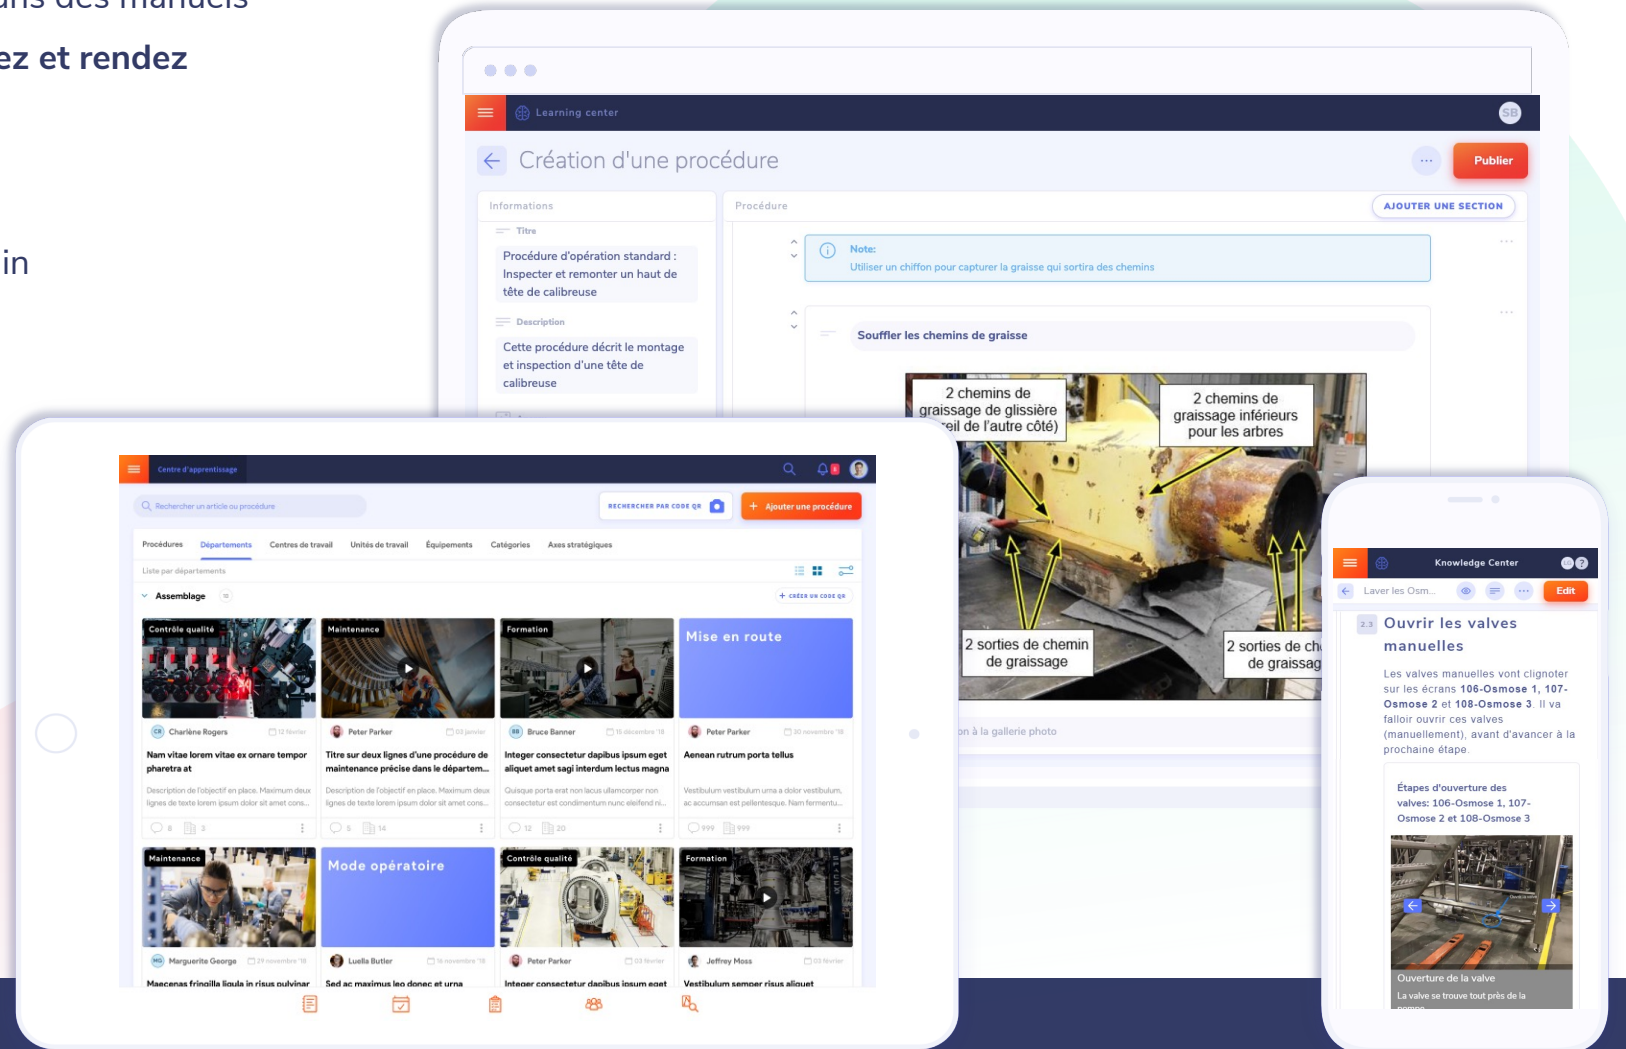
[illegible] des manuels
ez et rendez

in

Learning center
SB
Création d'une procédure
Publier
Informations
Titre
Procédure d'opération standard : Inspecter et remonter un haut de tête de calibreuse
Description
Cette procédure décrit le montage et inspection d'une tête de calibreuse
Procédure
AJOUTER UNE SECTION
Note:
Utiliser un chiffon pour capturer la graisse qui sortira des chemins
Souffler les chemins de graisse
2 chemins de graissage de glissière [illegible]eil de l'autre côté)
2 chemins de graissage inférieurs pour les arbres
2 sorties de chemin de graissage
2 sorties de ch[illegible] graissag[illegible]
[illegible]on à la gallerie photo

Centre d'apprentissage
Rechercher un article ou procédure
RECHERCHER PAR CODE QR
Ajouter une procédure
Procédures
Départements
Centres de travail
Unités de travail
Équipements
Catégories
Axes stratégiques
Liste par départements
Assemblage
CRÉER UN CODE QR
Contrôle qualité
Maintenance
Formation
Mise en route
Charlène Rogers
Peter Parker
Bruce Banner
Peter Parker
Nam vitae lorem vitae ex ornare tempor pharetra at
Titre sur deux lignes d'une procédure de maintenance précise dans le départem...
Integer consectetur dapibus ipsum eget aliquet amet sagi interdum lectus magna
Aenean rutrum porta tellus
Maintenance
Mode opératoire
Contrôle qualité
Formation
Marguerite George
Luella Butler
Peter Parker
Jeffrey Moss
Maecenas fringilla ligula in risus pulvinar
Sed ac maximus leo donec et urna
Integer consectetur dapibus ipsum eget
Vestibulum semper risus aliquet

Knowledge Center
Laver les Osm...
Edit
2.3
Ouvrir les valves manuelles
Les valves manuelles vont clignoter sur les écrans 106-Osmose 1, 107-Osmose 2 et 108-Osmose 3. Il va falloir ouvrir ces valves (manuellement), avant d'avancer à la prochaine étape.
Étapes d'ouverture des valves: 106-Osmose 1, 107-Osmose 2 et 108-Osmose 3
Ouverture de la valve
La valve se trouve tout près de la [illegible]